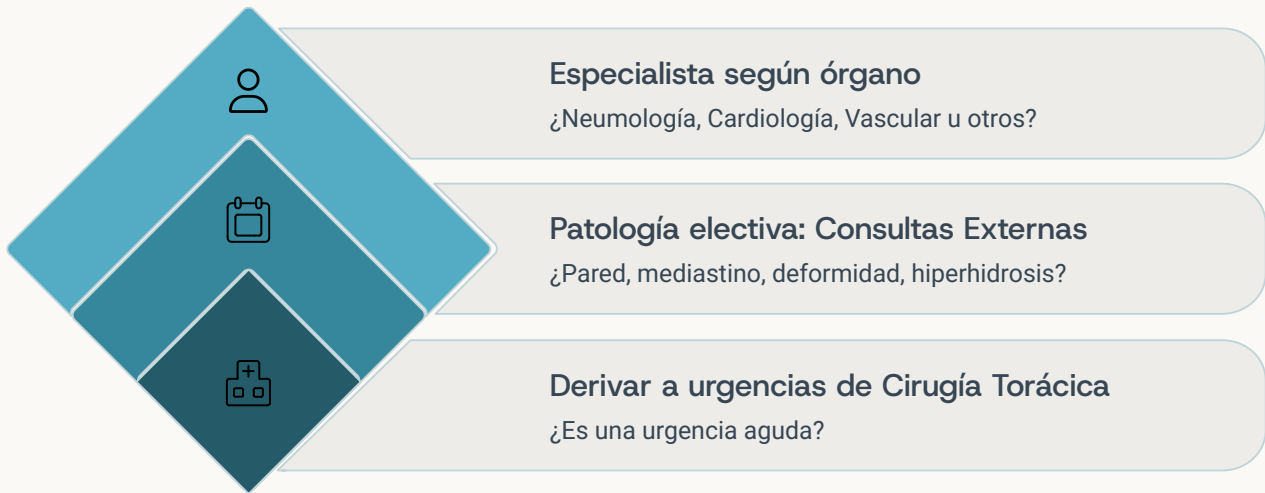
Especialista según órgano
¿Neumología, Cardiología, Vascular u otros?

Patología electiva: Consultas Externas
¿Pared, mediastino, deformidad, hiperhidrosis?

Derivar a urgencias de Cirugía Torácica
¿Es una urgencia aguda?